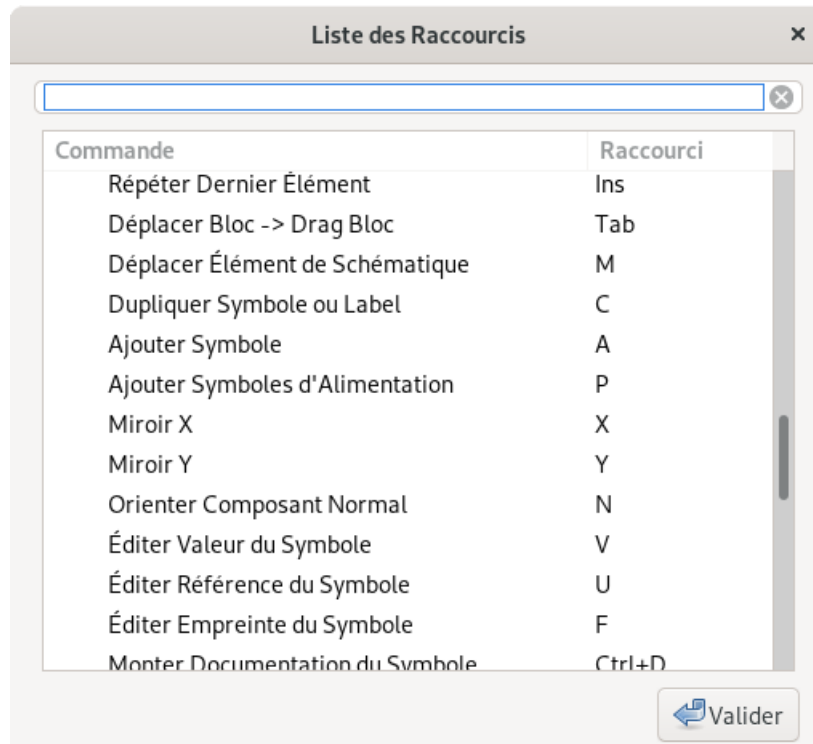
Liste des Raccourcis ×

| Commande | Raccourci |
|---|---|
| Répéter Dernier Élément | Ins |
| Déplacer Bloc -> Drag Bloc | Tab |
| Déplacer Élément de Schématique | M |
| Dupliquer Symbole ou Label | C |
| Ajouter Symbole | A |
| Ajouter Symboles d'Alimentation | P |
| Miroir X | X |
| Miroir Y | Y |
| Orienter Composant Normal | N |
| Éditer Valeur du Symbole | V |
| Éditer Référence du Symbole | U |
| Éditer Empreinte du Symbole | F |
| Monter Documentation du Symbole | Ctrl+D |

Valider